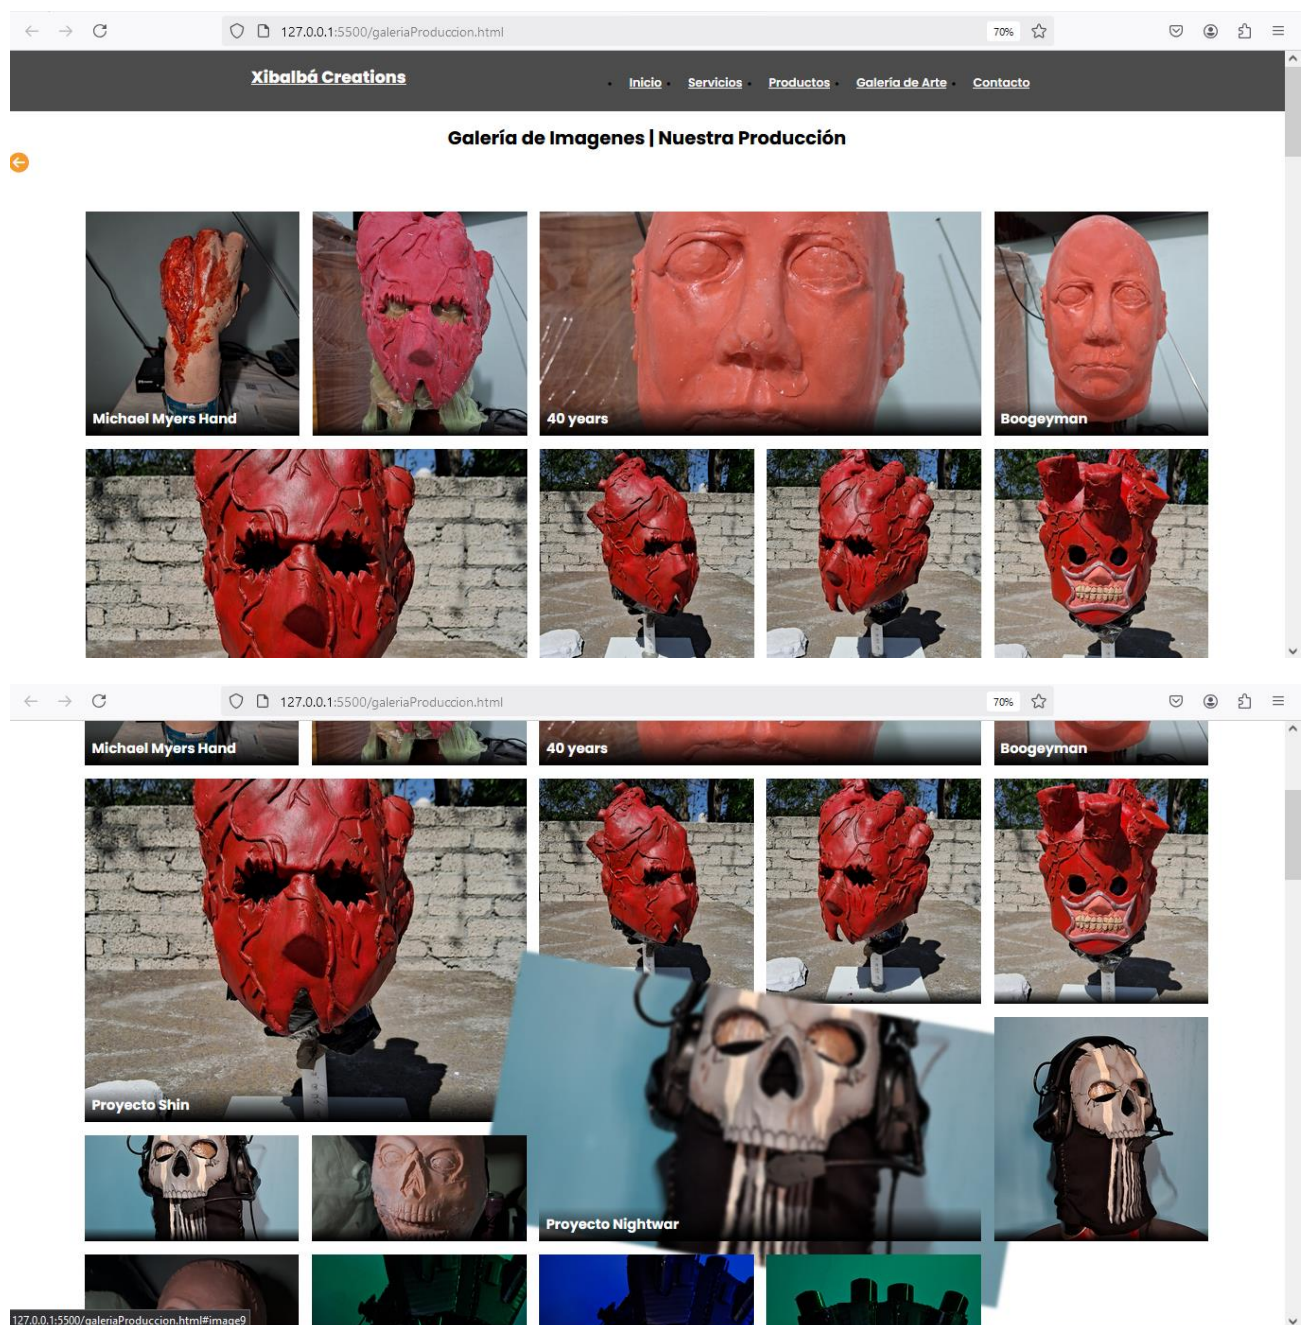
127.0.0.1:5500/galeriaProduccion.html

70%

Xibalbá Creations

Inicio Servicios Productos Galería de Arte Contacto

Galería de Imagenes | Nuestra Producción

Michael Myers Hand

40 years

Boogeyman

127.0.0.1:5500/galeriaProduccion.html

70%

Michael Myers Hand

40 years

Boogeyman

Proyecto Shin

Proyecto Nightwar

127.0.0.1:5500/galeriaProduccion.html#image9